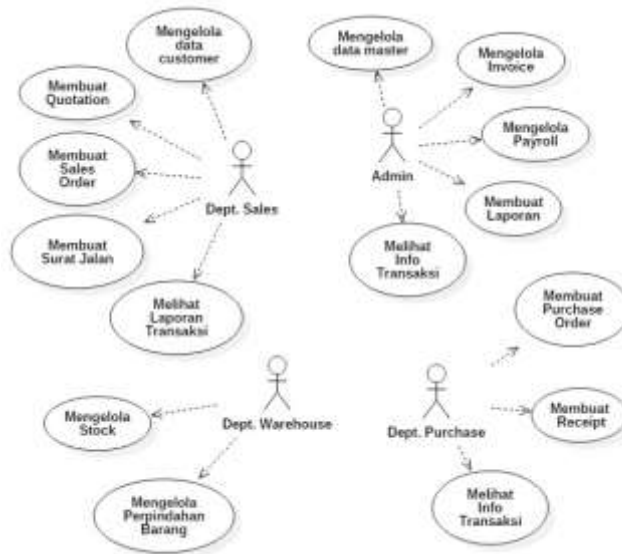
Mengelola data customer

Membuat Quotation

Membuat Sales Order

Membuat Surat Jalan

Dept. Sales

Melihat Laporan Transaksi

Mengelola data master

Mengelola Invoice

Mengelola Payroll

Admin

Membuat Laporan

Melihat Info Transaksi

Membuat Purchase Order

Mengelola Stock

Dept. Warehouse

Dept. Purchase

Membuat Receipt

Mengelola Perpindahan Barang

Melihat Info Transaksi